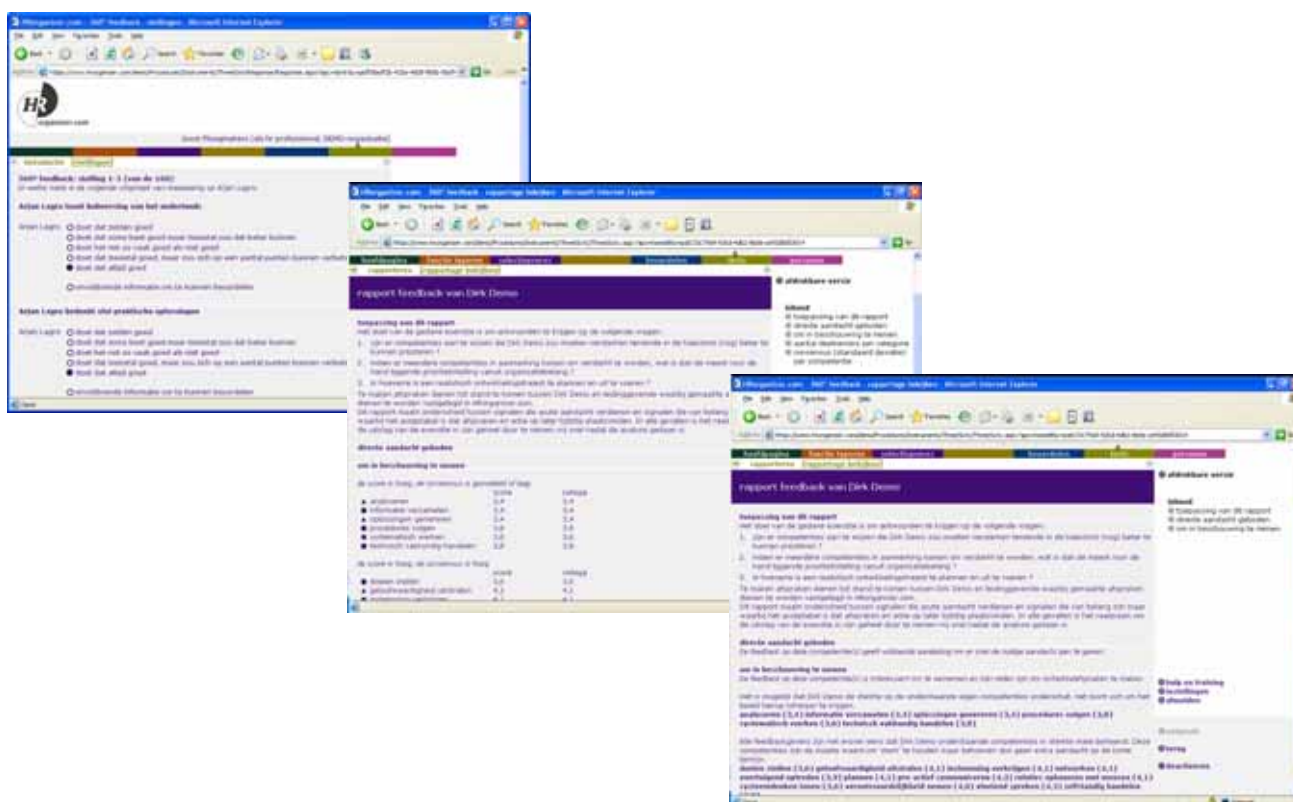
HRorganiser.com - 360° feedback - stellingen - Microsoft Internet Explorer

HR
organiser.com

360° feedback: stelling 1-3 (van de 100)

Arjan Lagro heeft beheersing van het onderhoud

Arjan Lagro
doet dat zelden goed
doet dat soms goed
doet het niet zo vaak goed als niet goed
doet dat meestal goed
doet dat altijd goed

Arjan Lagro bedenkt vlot praktische oplossingen

doet dat zelden goed
doet dat soms goed
doet het niet zo vaak goed als niet goed
doet dat meestal goed
doet dat altijd goed

HRorganiser.com - 360° feedback - rapportage bekijken - Microsoft Internet Explorer

rapport feedback van Dirk Demo

afdrukbare versie

inhoud
toepassing van dit rapport
directe aandacht geboden
om in beschouwing te nemen

toepassing van dit rapport

directe aandacht geboden

om in beschouwing te nemen

| | score | collega |
|---|---|---|
| analyseren | 3,4 | 3,4 |
| informatie verzamelen | 3,4 | 3,4 |
| oplossingen genereren | 3,4 | 3,4 |
| procedures volgen | 3,6 | 3,6 |
| systematisch werken | 3,6 | 3,6 |
| technisch vaardig handelen | 3,6 | 3,6 |

| | score | collega |
|---|---|---|
| doelen stellen | 3,6 | 3,6 |
| gebruiksvaardigheid | 4,1 | 4,1 |

HRorganiser.com - 360° feedback - rapportage bekijken - Microsoft Internet Explorer

rapport feedback van Dirk Demo

afdrukbare versie

inhoud
toepassing van dit rapport
directe aandacht geboden
om in beschouwing te nemen

toepassing van dit rapport

directe aandacht geboden

om in beschouwing te nemen

analyseren (3,4) informatie verzamelen (3,4) oplossingen genereren (3,4) procedures volgen (3,6) systematisch werken (3,6) technisch vaardig handelen (3,6)

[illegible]